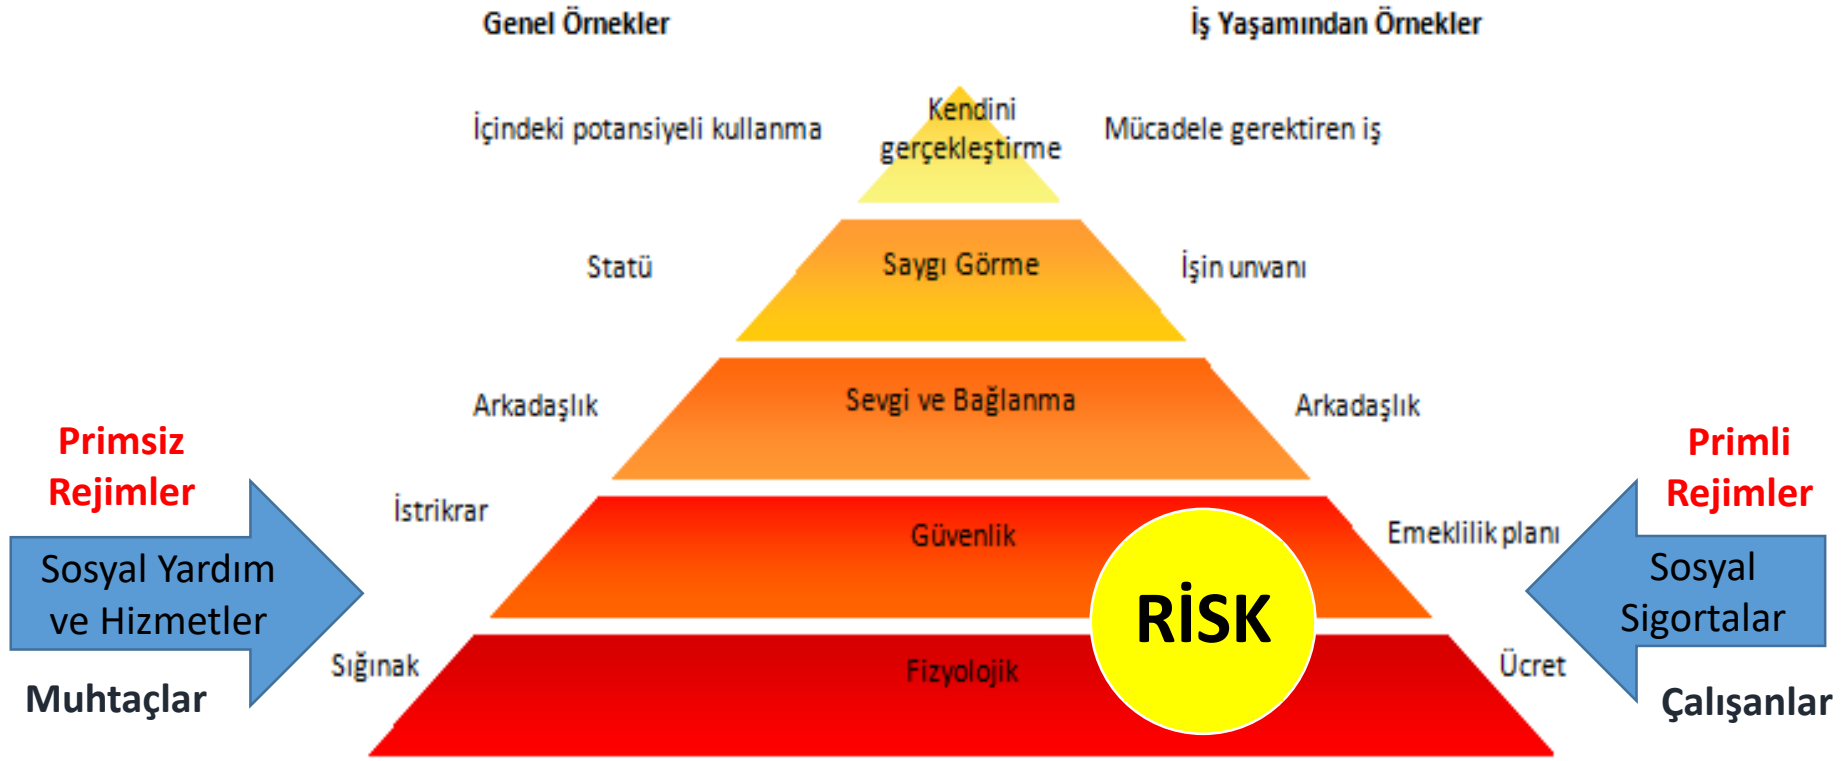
Genel Örnekler

İş Yaşamından Örnekler

İçindeki potansiyeli kullanma

Kendini gerçekleştirme

Mücadele gerektiren iş

Statü

Saygı Görme

İşin unvanı

Arkadaşlık

Sevgi ve Bağlanma

Arkadaşlık

Primsiz Rejimler

Primli Rejimler

İstrikrar

Güvenlik

Emeklilik planı

Sosyal Yardım ve Hizmetler

RİSK

Sosyal Sigortalar

Sığınak

Fizyolojik

Ücret

Muhtaçlar

Çalışanlar